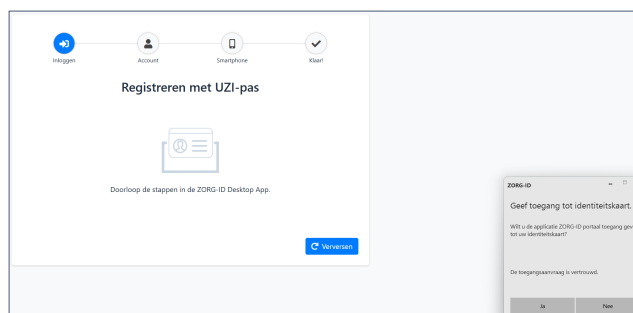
Inloggen
Account
Smartphone
Klaar!

Registreren met UZI-pas

Doorloop de stappen in de ZORG-ID Desktop App.

Verversen

ZORG-ID

Geef toegang tot identiteitskaart.

Wilt u de applicatie ZORG-ID portaal toegang gev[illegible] tot uw identiteitskaart?

De toegangsaanvraag is vertrouwd.

Ja
Nee